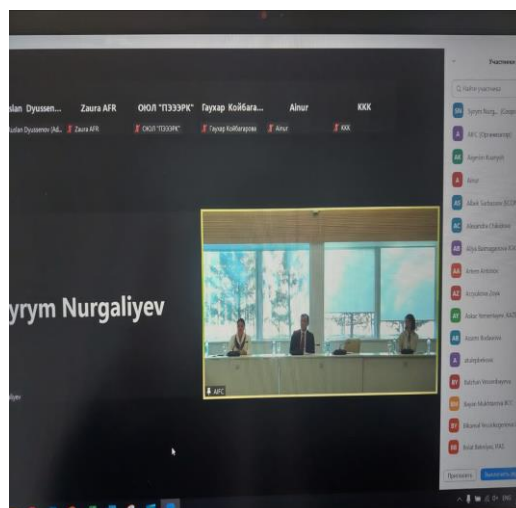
Участники

Q Найти участника

slan Dyussen... Zaura AFR ОЮЛ "ПЗЭЭРК" Гаухар Койбага... Ainur KKK

Ruslan Dyussenov (Ad... Zaura AFR ОЮЛ "ПЗЭЭРК" Гаухар Койбагарова Ainur KKK

yrym Nurgaliyev

AFC

SN Syrym Nurg... (Conpo

AFC (Организатор)

AK Asgerim Kuanysh

A Ainur

AS Albek Sarbasova (KOE

AC Alexandra Chikalova

AB Aliya Baimagambetova

AA Artem Antonov

AZ Arzyabina Zoya

AY Askar Yernatayev

AB Assem Bulaeva

A atulegbekova

BY Balzhan Yesembayeva

BY Bayan Mukhtarova

BK Bekarys Kozhabergenov

BI Bolat Ibraimov

Пригласить

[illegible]